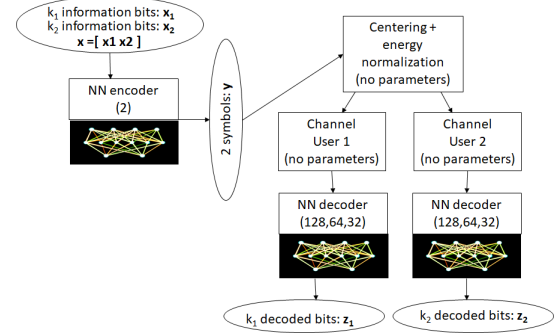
$k_1$ information bits: $\mathbf{x_1}$
$k_2$ information bits: $\mathbf{x_2}$
**x =[ x1 x2 ]**

NN encoder
(2)

2 symbols: **y**

Centering + energy normalization
(no parameters)

Channel
User 1
(no parameters)

Channel
User 2
(no parameters)

NN decoder
(128,64,32)

NN decoder
(128,64,32)

$k_1$ decoded bits: $\mathbf{z_1}$

$k_2$ decoded bits: $\mathbf{z_2}$